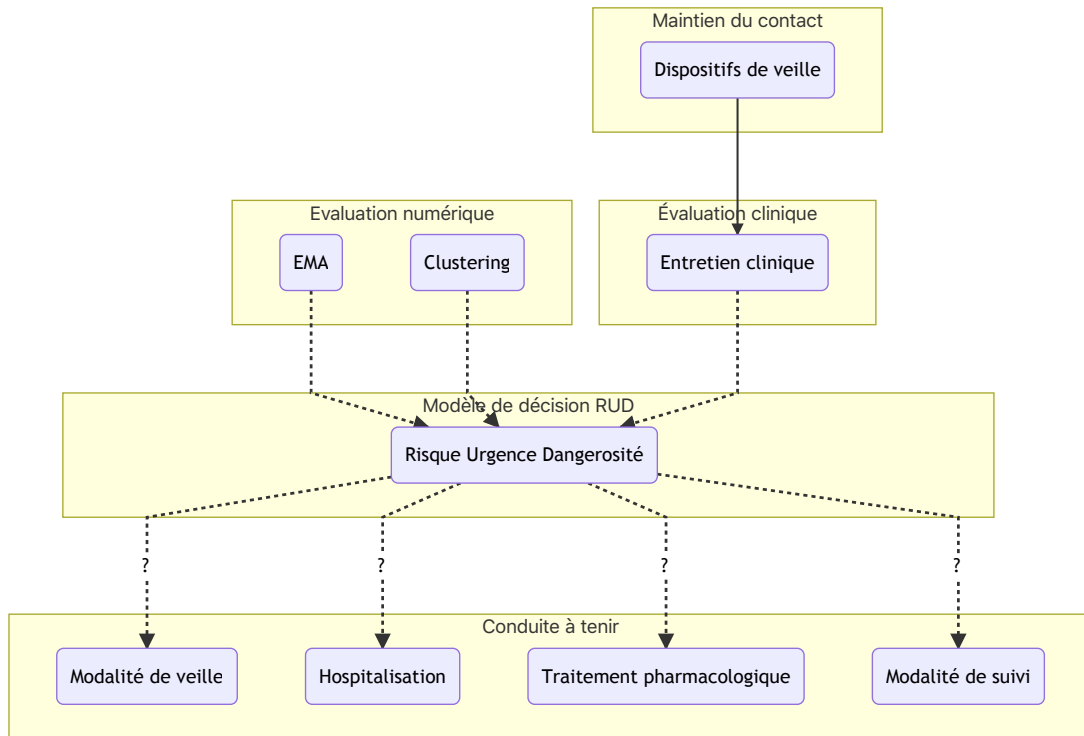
Maintien du contact

Dispositifs de veille

Evaluation numérique

EMA

Clustering

Évaluation clinique

Entretien clinique

Modèle de décision RUD

Risque Urgence Dangerosité

?

?

?

?

Conduite à tenir

Modalité de veille

Hospitalisation

Traitement pharmacologique

Modalité de suivi